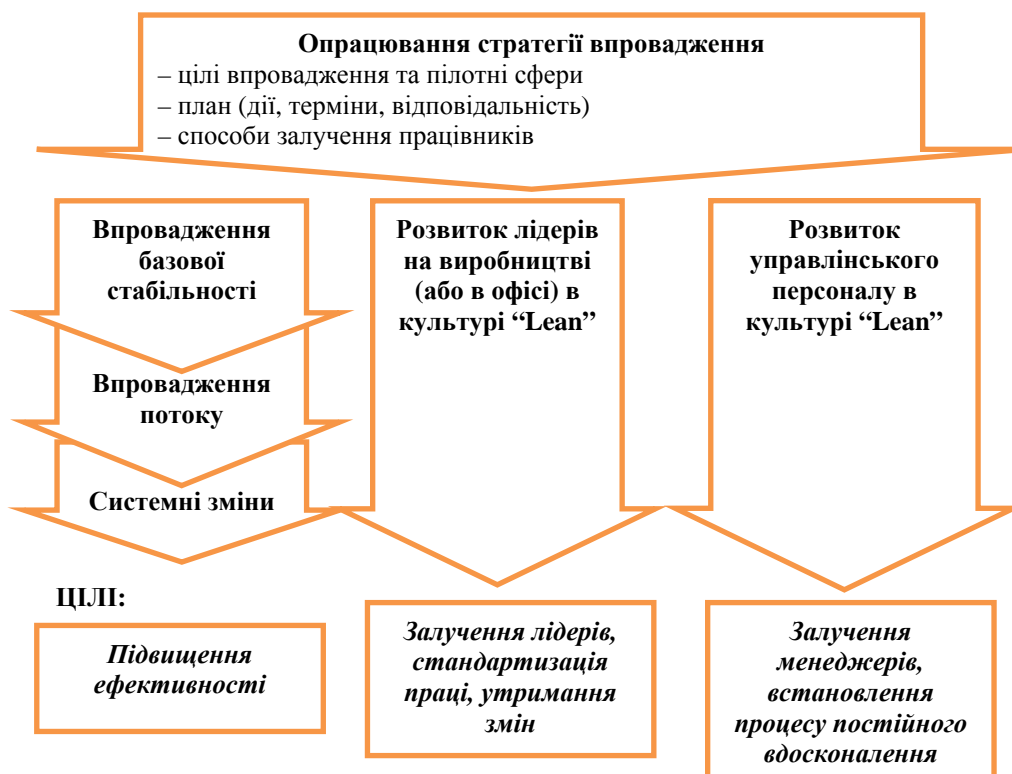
Опрацювання стратегії впровадження
– цілі впровадження та пілотні сфери
– план (дії, терміни, відповідальність)
– способи залучення працівників

Впровадження базової стабільності

Впровадження потоку

Системні зміни

Розвиток лідерів на виробництві (або в офісі) в культурі “Lean”

Розвиток управлінського персоналу в культурі “Lean”

ЦІЛІ:

Підвищення ефективності

Залучення лідерів, стандартизація праці, утримання змін

Залучення менеджерів, встановлення процесу постійного вдосконалення